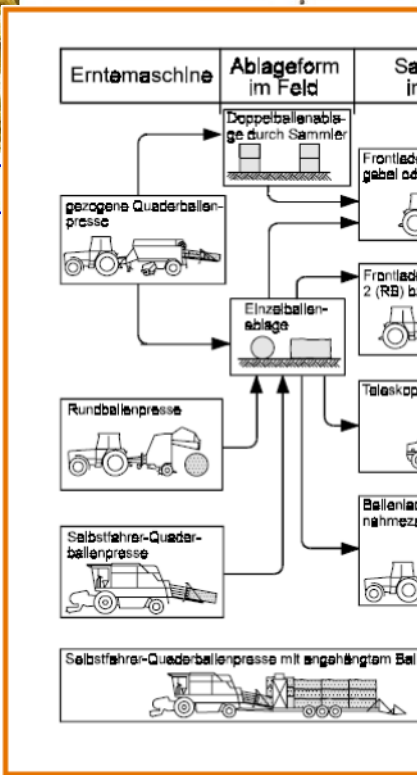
| Erntemaschine | Ablageform im Feld | Sa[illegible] in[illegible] |
|---|---|---|

Doppelballenablage durch Sammler

gezogene Quaderballenpresse

Frontlade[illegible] gabel od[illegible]

Frontlade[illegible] 2 (RB) b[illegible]

Einzelballenablage

Rundballenpresse

Teleskop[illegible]

Selbstfahrer-Quaderballenpresse

Ballenla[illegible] nahmez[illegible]

Selbstfahrer-Quaderballenpresse mit angehängtem Bal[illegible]